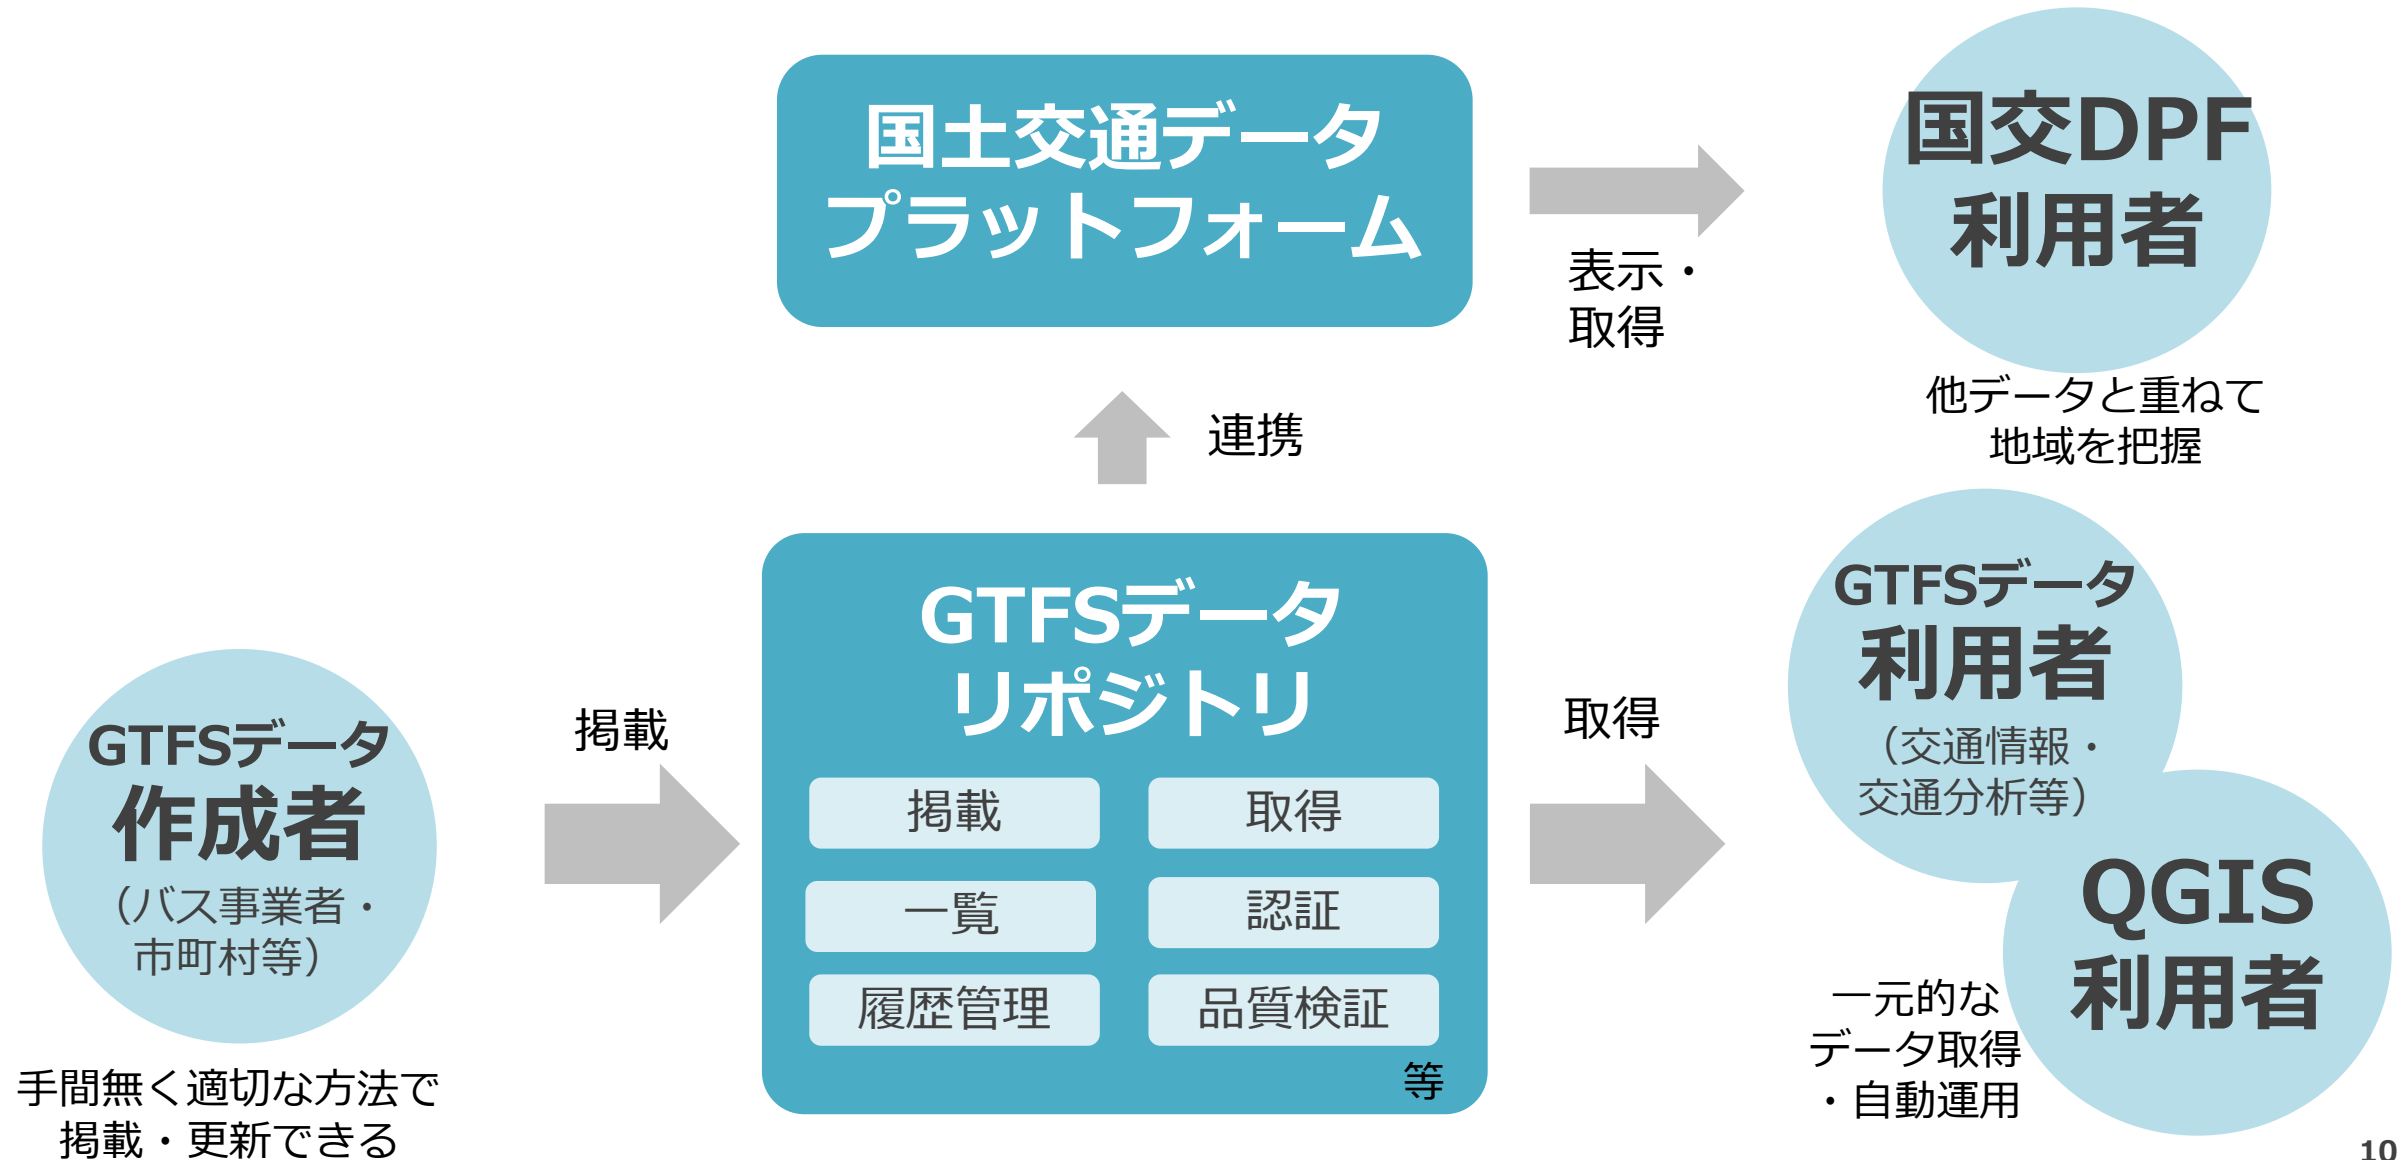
国土交通データプラットフォーム

表示・取得

国交DPF利用者

他データと重ねて地域を把握

連携

GTFSデータ作成者
（バス事業者・市町村等）

手間無く適切な方法で掲載・更新できる

掲載

GTFSデータリポジトリ

| 掲載 | 取得 |
|---|---|
| 一覧 | 認証 |
| 履歴管理 | 品質検証 |

等

取得

GTFSデータ利用者
（交通情報・交通分析等）

QGIS利用者

一元的なデータ取得・自動運用

10